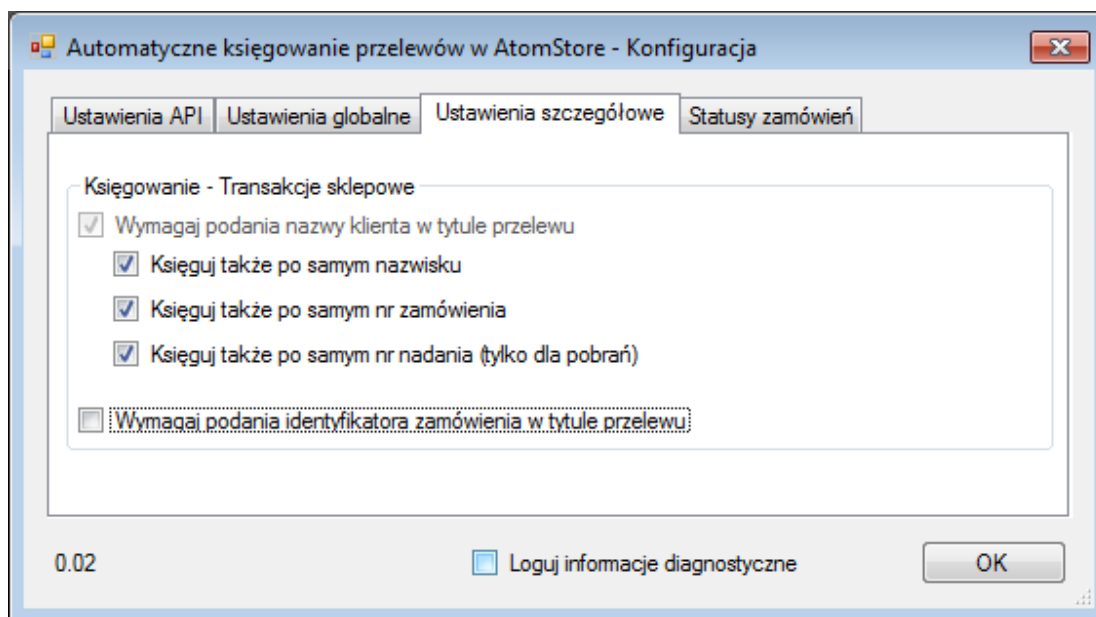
Automatyczne księgowanie przelewów w AtomStore - Konfiguracja

Ustawienia API | Ustawienia globalne | Ustawienia szczegółowe | Statusy zamówień

Księgowanie - Transakcje sklepowe

Wymagaj podania nazwy klienta w tytule przelewu

Księguj także po samym nazwisku

Księguj także po samym nr zamówienia

Księguj także po samym nr nadania (tylko dla pobrań)

Wymagaj podania identyfikatora zamówienia w tytule przelewu

0.02

Loguj informacje diagnostyczne

OK